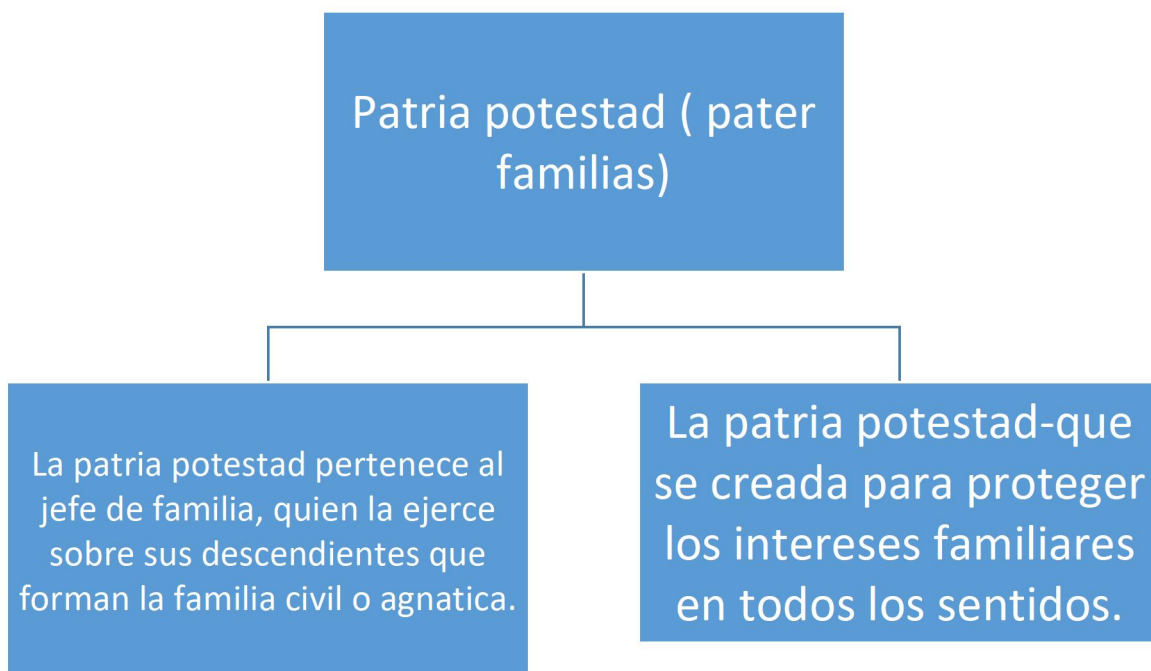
Patria potestad ( pater familias)

La patria potestad pertenece al jefe de familia, quien la ejerce sobre sus descendientes que forman la familia civil o agnatica.

La patria potestad-que se creada para proteger los intereses familiares en todos los sentidos.